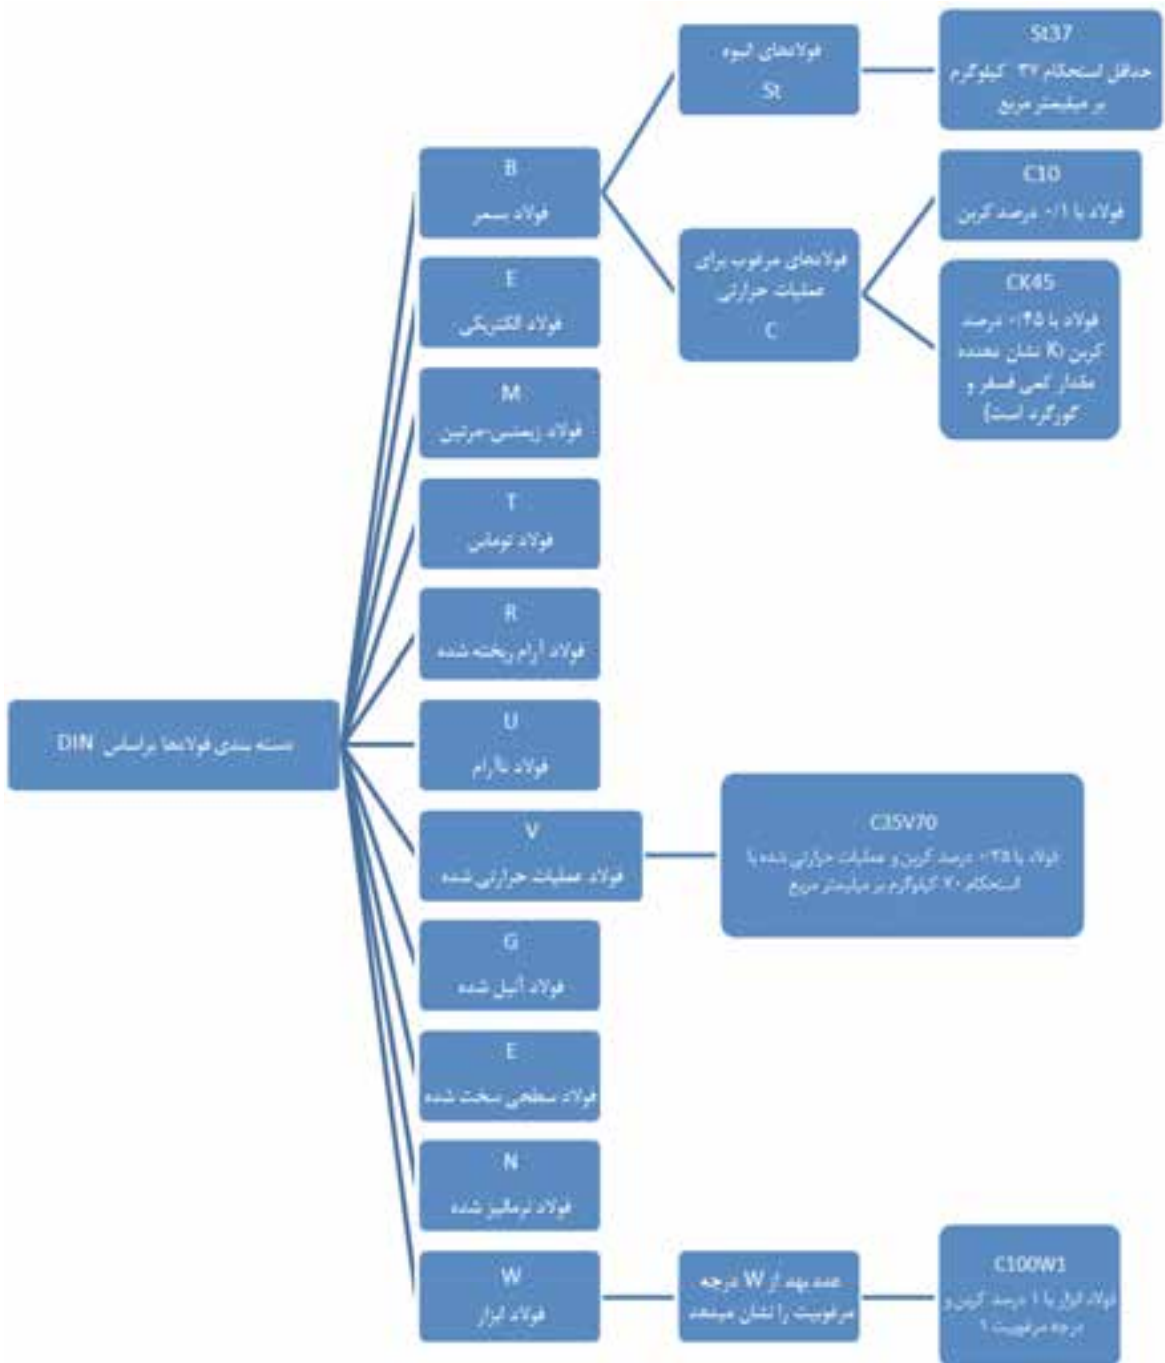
دسته بندی فولادها براساس DIN

B
فولاد بسمر

فولادهای انبوه
St

St37
حداقل استحکام ۳۷ کیلوگرم بر میلیمتر مربع

فولادهای مرغوب برای عملیات حرارتی
C

C10
فولاد با ۰/۱ درصد کربن

CK45
فولاد با ۰/۴۵ درصد کربن (K نشان دهنده مقدار کمی فسفر و گوگرد است)

E
فولاد الکتریکی

M
فولاد زیمنس-مارتین

T
فولاد توماس

R
فولاد آرام ریخته شده

U
فولاد ناآرام

V
فولاد عملیات حرارتی شده

C35V70
فولاد با ۰/۳۵ درصد کربن و عملیات حرارتی شده با استحکام ۷۰ کیلوگرم بر میلیمتر مربع

G
فولاد آنیل شده

E
فولاد سطحی سخت شده

N
فولاد نرمالیز شده

W
فولاد ابزار

عدد بعد از W درجه مرغوبیت را نشان میدهد

C100W1
فولاد ابزار با ۱ درصد کربن و درجه مرغوبیت ۱